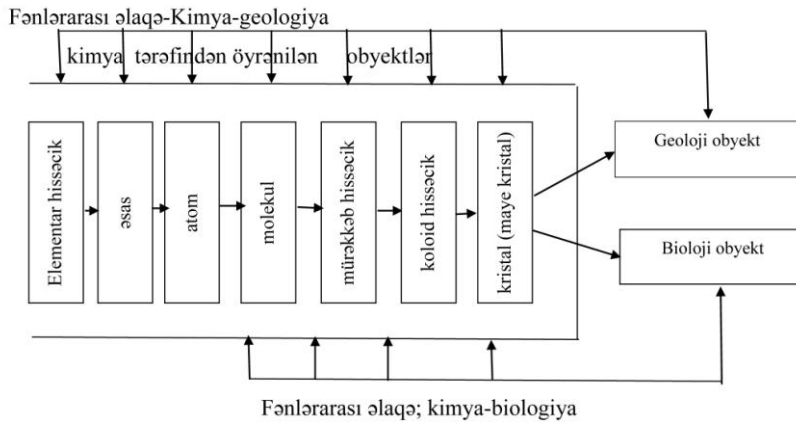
Fənlərarası əlaqə-Kimya-geologiya

kimya tərəfindən öyrənilən obyektlər

Elementar hissəcik

əsas

atom

molekul

mürəkkəb hissəcik

koloid hissəcik

kristal (maye kristal)

Geoloji obyekt

Bioloji obyekt

Fənlərarası əlaqə; kimya-biologiya